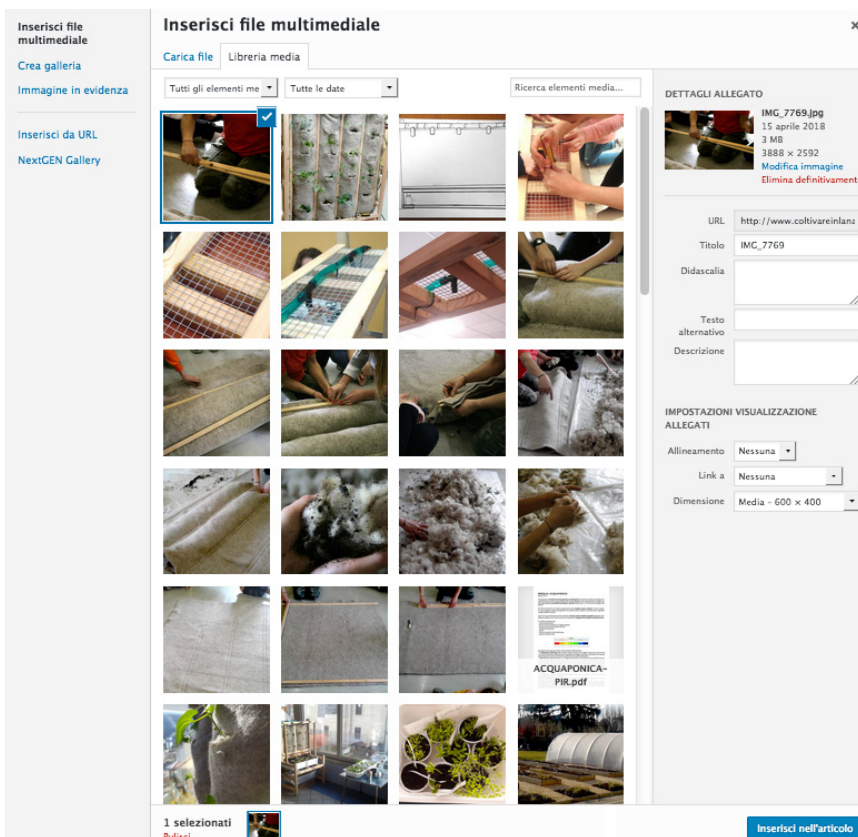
Inserisci file multimediale

Crea galleria

Immagine in evidenza

Inserisci da URL

NextGEN Gallery

Inserisci file multimediale

×

Carica file

Libreria media

Tutti gli elementi me

Tutte le date

Ricerca elementi media...

ACQUAPONICA-PIR.pdf

DETTAGLI ALLEGATO

IMG_7769.jpg
15 aprile 2018
3 MB
3888 × 2592
Modifica immagine
Elimina definitivament

URL http://www.coltivareinlanz

Titolo IMG_7769

Didascalia

Testo alternativo

Descrizione

IMPOSTAZIONI VISUALIZZAZIONE ALLEGATI

Allineamento Nessuna

Link a Nessuna

Dimensione Media – 600 × 400

1 selezionati

Pulisci

Inserisci nell'articolo